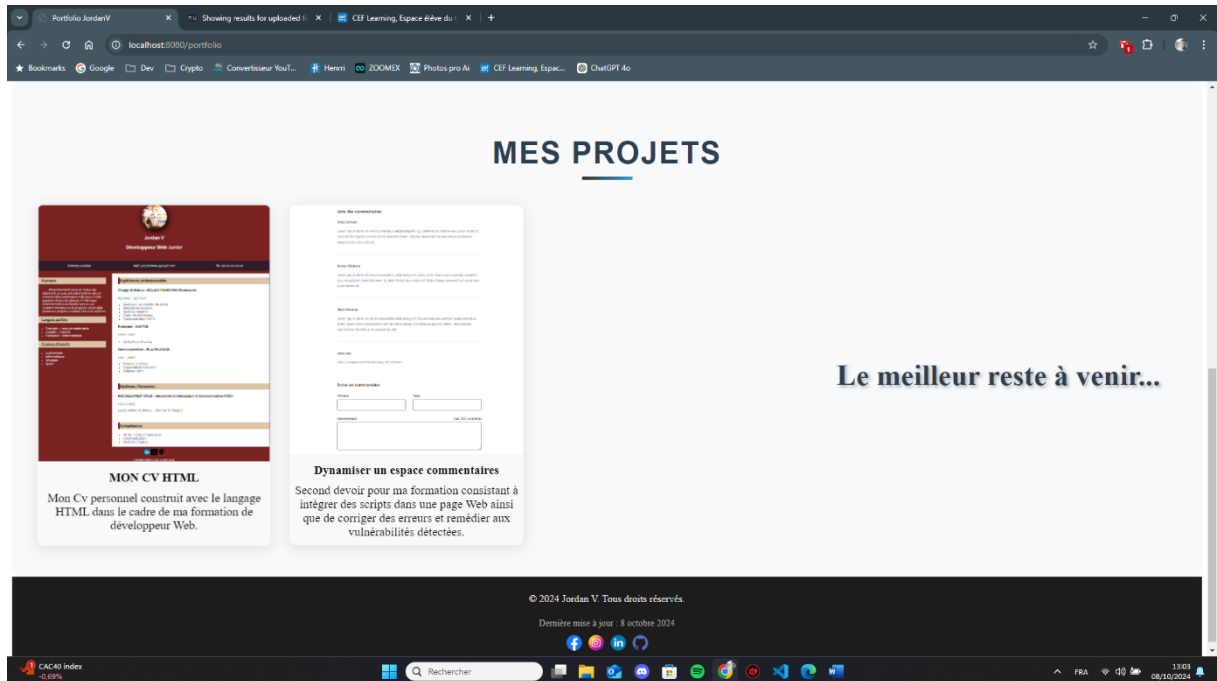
Portfolio JordanV
Showing results for uploaded fi
CEF Learning, Espace élève du
localhost:8080/portfolio
Bookmarks Google Dev Crypto Convertisseur YouT... Henrri ZOOMEX Photos pro Ai CEF Learning, Espac... ChatGPT 4o

MES PROJETS

Jordan V
Développeur Web Junior

Liste des commentaires

Écrire un commentaire
Prénom
Nom
Commentaire

MON CV HTML
Mon Cv personnel construit avec le langage HTML dans le cadre de ma formation de développeur Web.

Dynamiser un espace commentaires
Second devoir pour ma formation consistant à intégrer des scripts dans une page Web ainsi que de corriger des erreurs et remédier aux vulnérabilités détectées.

Le meilleur reste à venir...

© 2024 Jordan V. Tous droits réservés.
Dernière mise à jour : 8 octobre 2024

CAC40 index
-0,69%
Rechercher
FRA
13:03
08/10/2024